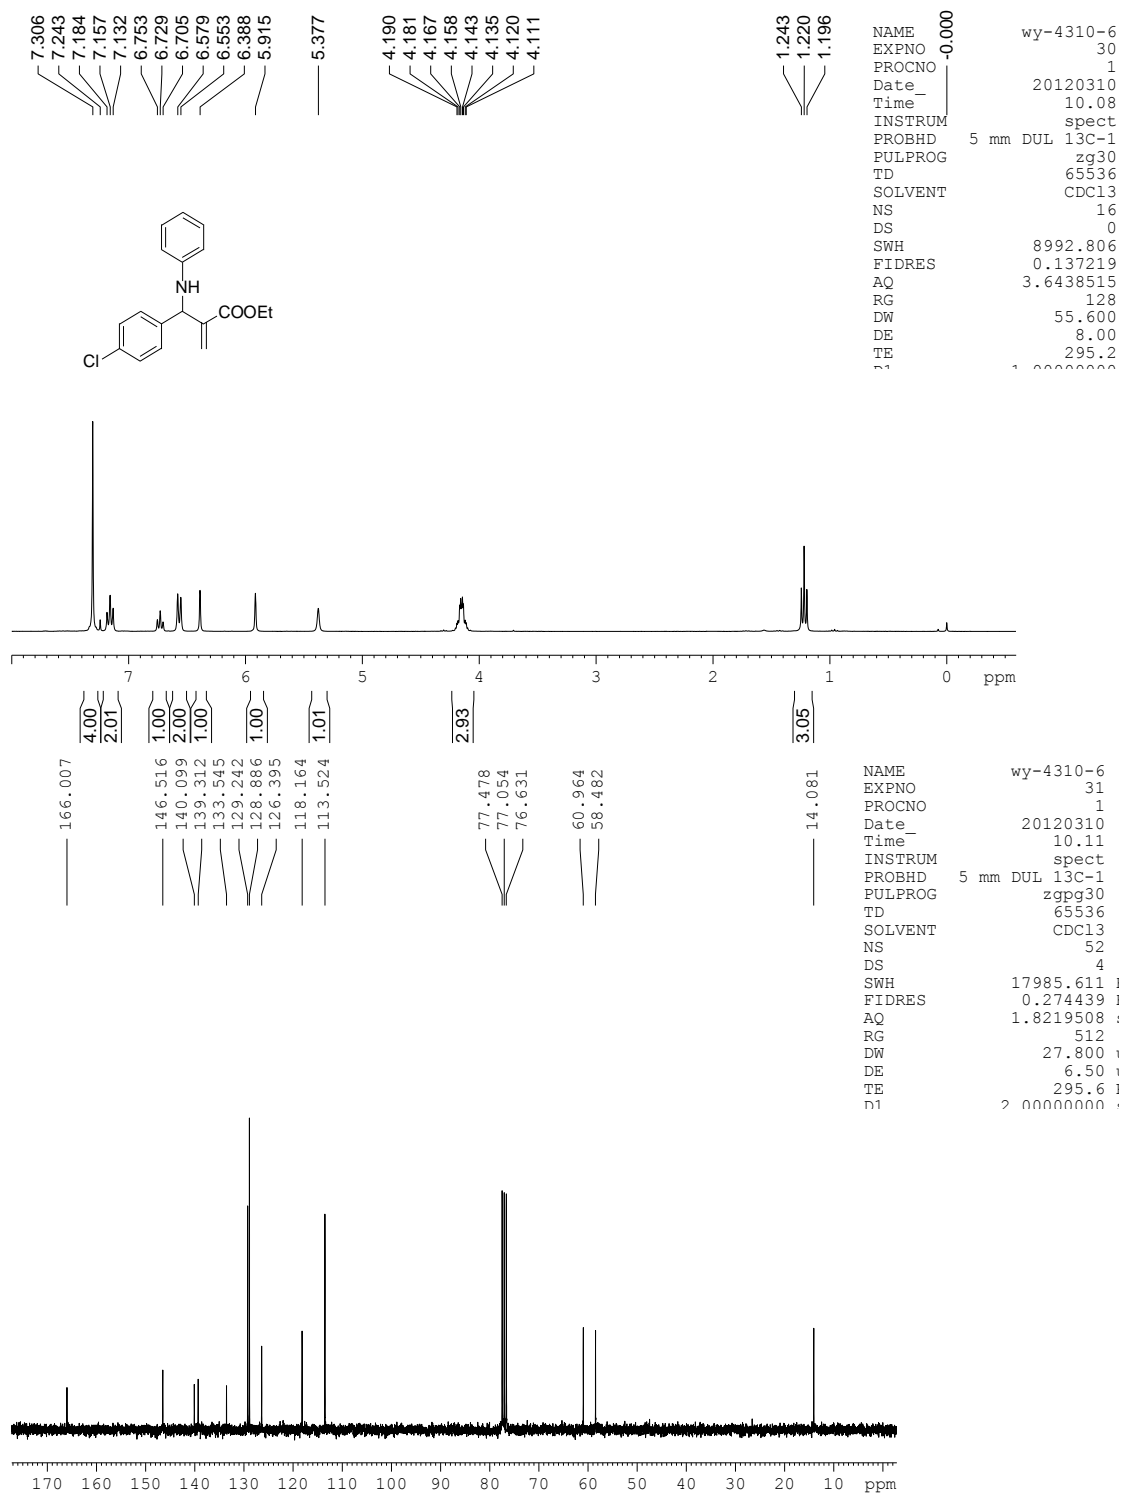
7.306
7.243
7.184
7.157
7.132
6.753
6.729
6.705
6.579
6.553
6.388
5.915
5.377
4.190
4.181
4.167
4.158
4.143
4.135
4.120
4.111
1.243
1.220
1.196
-0.000

| | |
|---|---|
| NAME | wy-4310-6 |
| EXPNO | 30 |
| PROCNO | 1 |
| Date_ | 20120310 |
| Time | 10.08 |
| INSTRUM | spect |
| PROBHD | 5 mm DUL 13C-1 |
| PULPROG | zg30 |
| TD | 65536 |
| SOLVENT | CDCl3 |
| NS | 16 |
| DS | 0 |
| SWH | 8992.806 |
| FIDRES | 0.137219 |
| AQ | 3.6438515 |
| RG | 128 |
| DW | 55.600 |
| DE | 8.00 |
| TE | 295.2 |
| D1 | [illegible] |

NH
COOEt
Cl

7 6 5 4 3 2 1 0 ppm

4.00
2.01
1.00
2.00
1.00
1.00
1.01
2.93
3.05

166.007
146.516
140.099
139.312
133.545
129.242
128.886
126.395
118.164
113.524
77.478
77.054
76.631
60.964
58.482
14.081

| | |
|---|---|
| NAME | wy-4310-6 |
| EXPNO | 31 |
| PROCNO | 1 |
| Date_ | 20120310 |
| Time | 10.11 |
| INSTRUM | spect |
| PROBHD | 5 mm DUL 13C-1 |
| PULPROG | zgpg30 |
| TD | 65536 |
| SOLVENT | CDCl3 |
| NS | 52 |
| DS | 4 |
| SWH | 17985.611 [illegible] |
| FIDRES | 0.274439 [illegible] |
| AQ | 1.8219508 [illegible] |
| RG | 512 |
| DW | 27.800 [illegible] |
| DE | 6.50 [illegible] |
| TE | 295.6 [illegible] |
| D1 | 2.00000000 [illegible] |

170 160 150 140 130 120 110 100 90 80 70 60 50 40 30 20 10 ppm